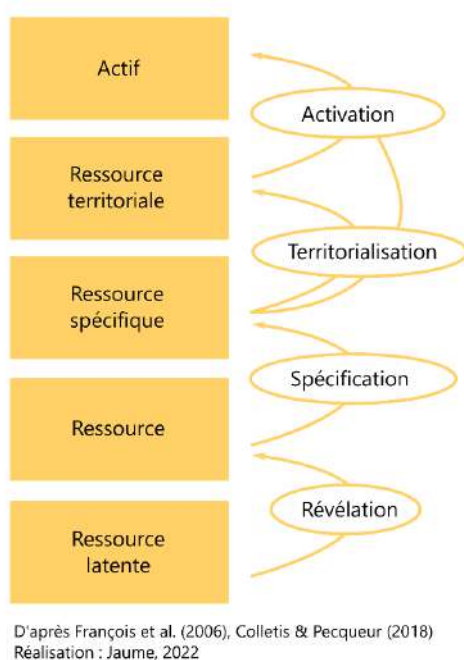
Actif

Activation

Ressource territoriale

Territorialisation

Ressource spécifique

Spécification

Ressource

Révélation

Ressource latente

D'après François et al. (2006), Colletis & Pecqueur (2018)
Réalisation : Jaume, 2022